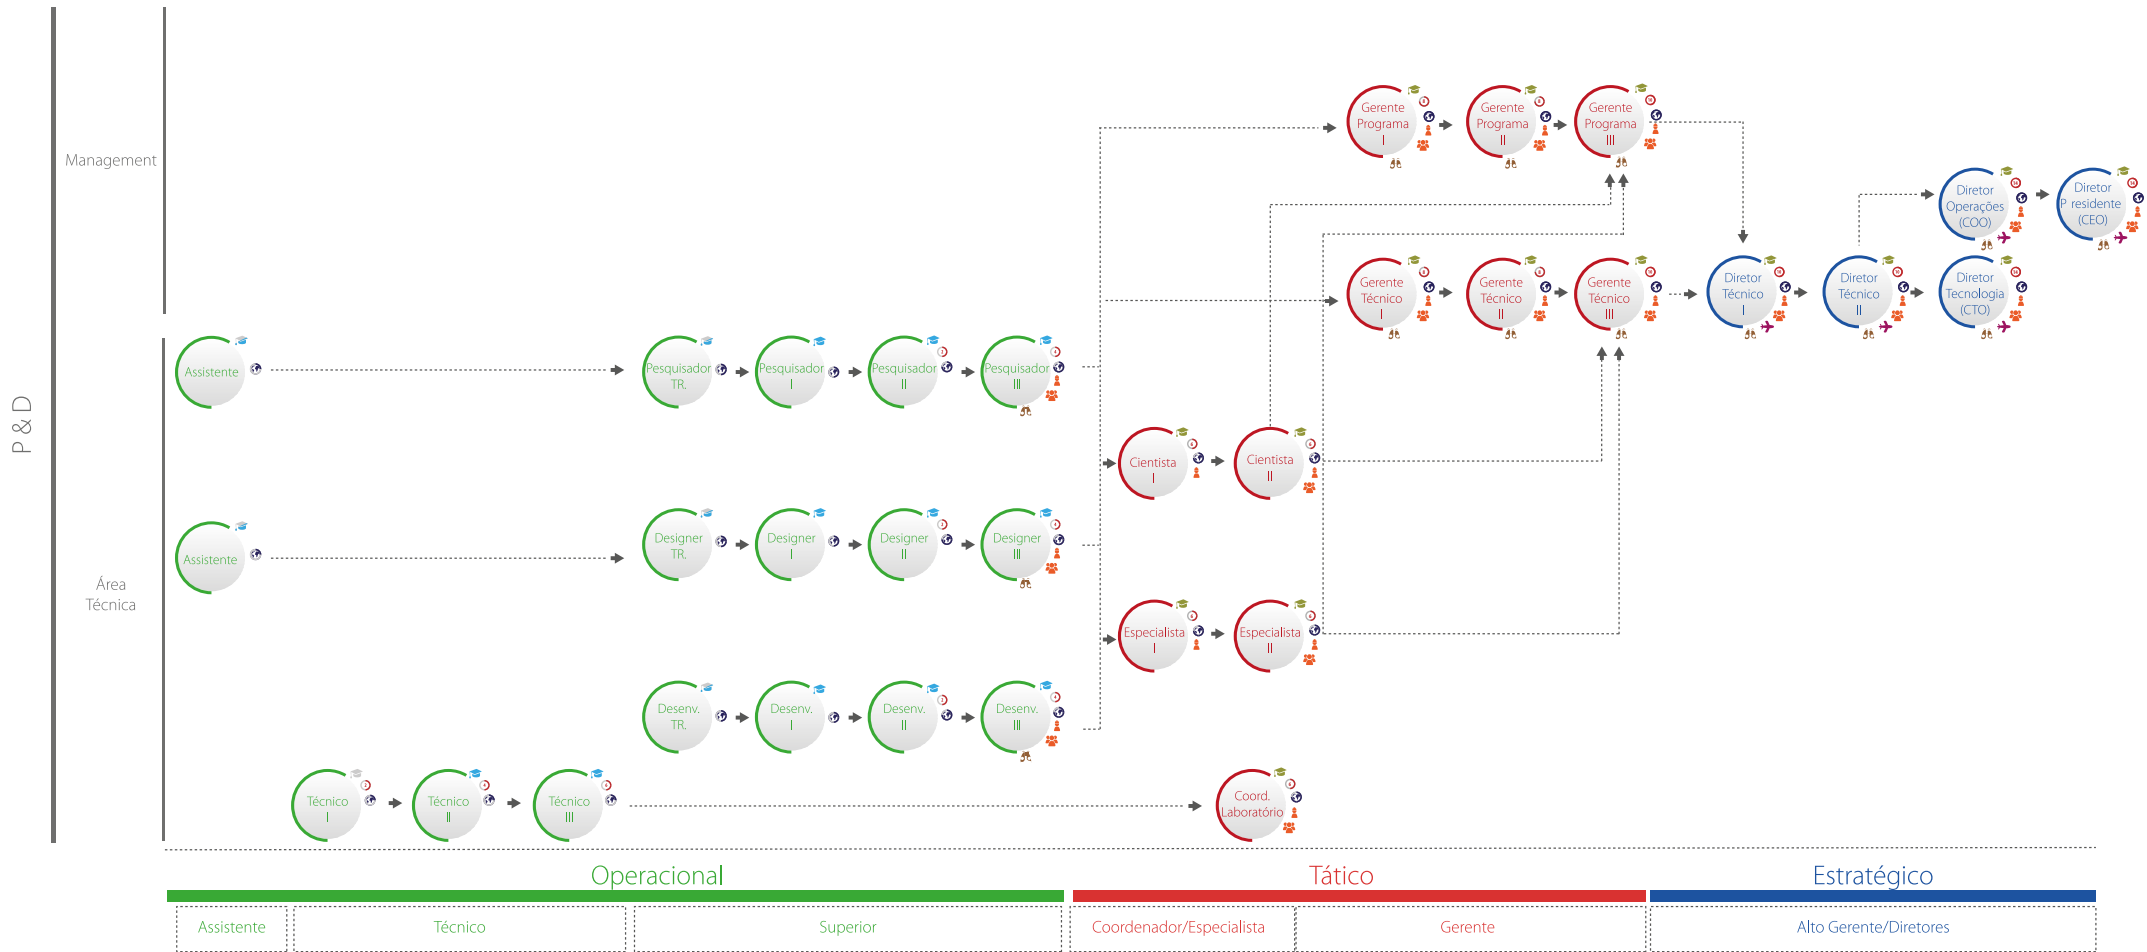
P & D

Management

Área Técnica

Gerente Programa I

Gerente Programa II

Gerente Programa III

Diretor Operações (COO)

Diretor P residente (CEO)

Gerente Técnico I

Gerente Técnico II

Gerente Técnico III

Diretor Técnico I

Diretor Técnico II

Diretor Tecnologia (CTO)

Assistente

Pesquisador TR.

Pesquisador I

Pesquisador II

Pesquisador III

Cientista I

Cientista II

Assistente

Designer TR.

Designer I

Designer II

Designer III

Especialista I

Especialista II

Desenv. TR.

Desenv. I

Desenv. II

Desenv. III

Técnico I

Técnico II

Técnico III

Coord. Laboratório

Operacional

Tático

Estratégico

| Assistente | Técnico | Superior | Coordenador/Especialista | Gerente | Alto Gerente/Diretores |
|---|---|---|---|---|---|